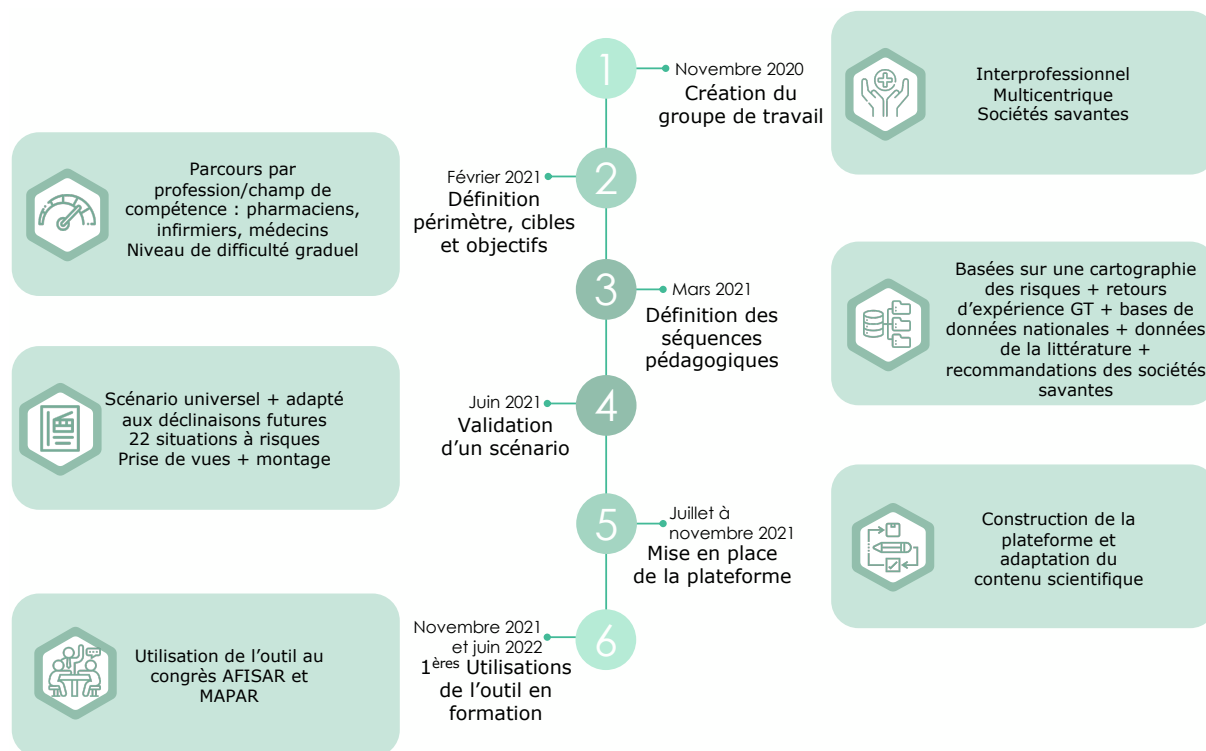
1
Novembre 2020
Création du groupe de travail

Interprofessionnel
Multicentrique
Sociétés savantes

Parcours par profession/champ de compétence : pharmaciens, infirmiers, médecins
Niveau de difficulté graduel

2
Février 2021
Définition périmètre, cibles et objectifs

3
Mars 2021
Définition des séquences pédagogiques

Basées sur une cartographie des risques + retours d'expérience GT + bases de données nationales + données de la littérature + recommandations des sociétés savantes

Scénario universel + adapté aux déclinaisons futures
22 situations à risques
Prise de vues + montage

4
Juin 2021
Validation d'un scénario

5
Juillet à novembre 2021
Mise en place de la plateforme

Construction de la plateforme et adaptation du contenu scientifique

Utilisation de l'outil au congrès AFISAR et MAPAR

6
Novembre 2021 et juin 2022
1$^{\text{ères}}$ Utilisations de l'outil en formation